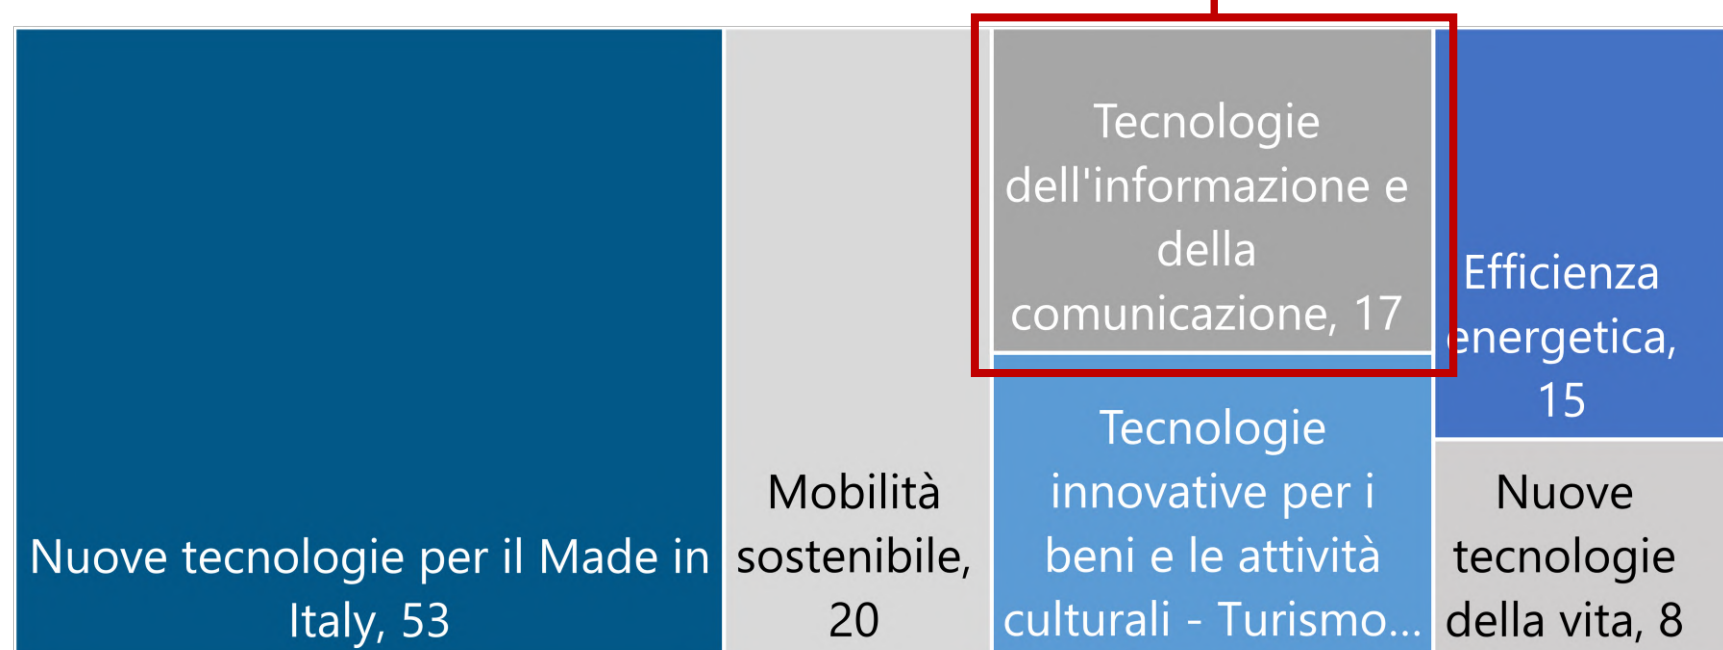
Nuove tecnologie per il Made in Italy, 53

Mobilità sostenibile, 20

Tecnologie dell'informazione e della comunicazione, 17

Tecnologie innovative per i beni e le attività culturali - Turismo...

Efficienza energetica, 15

Nuove tecnologie della vita, 8